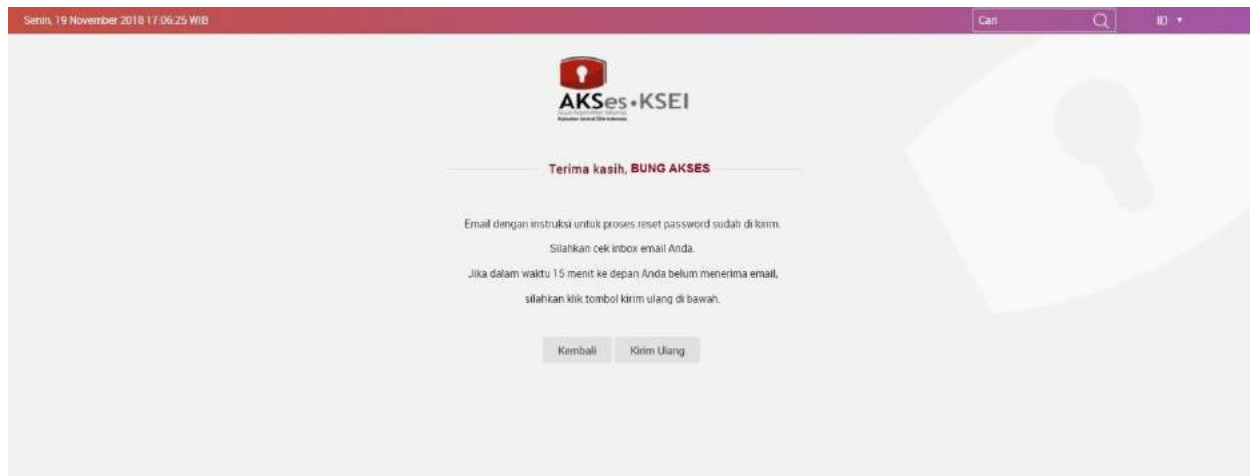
Senin, 19 November 2018 17:06:25 WIB

Cari

ID ▾

AKSes•KSEI

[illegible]

Terima kasih, BUNG AKSES

Email dengan instruksi untuk proses reset password sudah di kirim.

Silahkan cek inbox email Anda.

Jika dalam waktu 15 menit ke depan Anda belum menerima email,

silahkan klik tombol kirim ulang di bawah.

Kembali

Kirim Ulang